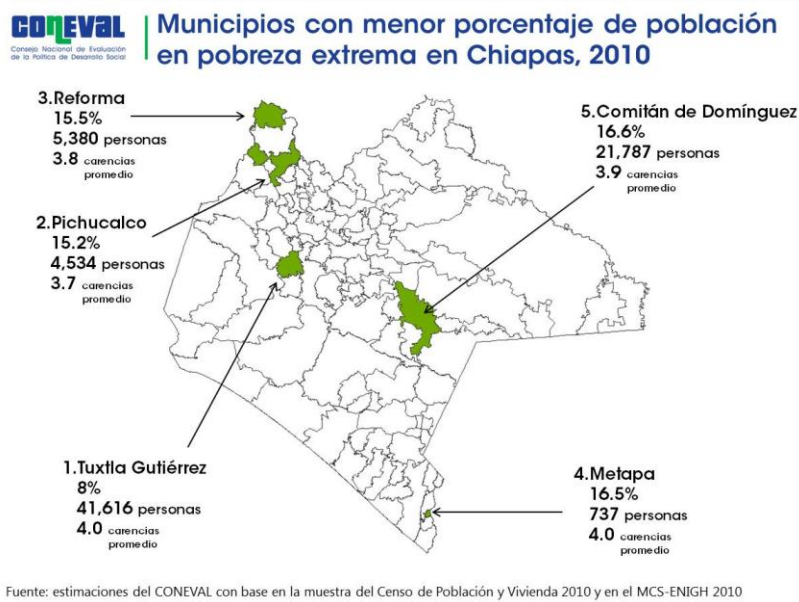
CONEVAL
Consejo Nacional de Evaluación de la Política de Desarrollo Social

Municipios con menor porcentaje de población en pobreza extrema en Chiapas, 2010

3.Reforma
15.5%
5,380 personas
3.8 carencias promedio

2.Pichucalco
15.2%
4,534 personas
3.7 carencias promedio

5.Comitán de Domínguez
16.6%
21,787 personas
3.9 carencias promedio

1.Tuxtla Gutiérrez
8%
41,616 personas
4.0 carencias promedio

4.Metapa
16.5%
737 personas
4.0 carencias promedio

Fuente: estimaciones del CONEVAL con base en la muestra del Censo de Población y Vivienda 2010 y en el MCS-ENIGH 2010